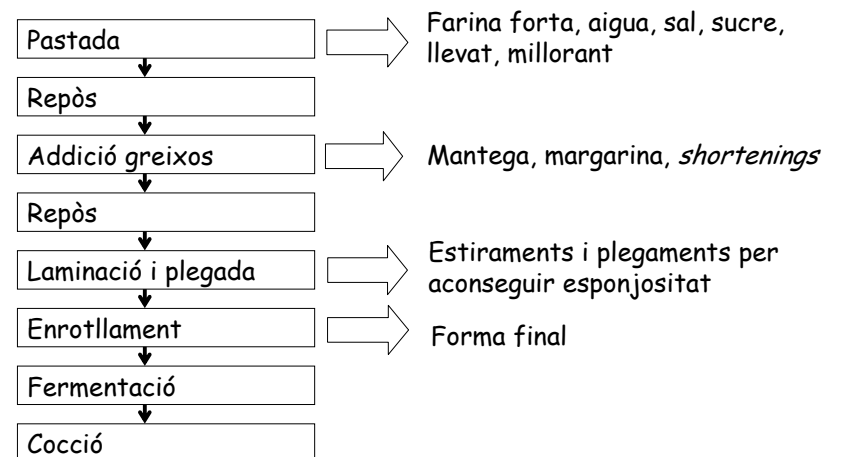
Pastada

Farina forta, aigua, sal, sucre, llevat, millorant

Repòs

Addició greixos

Mantega, margarina, *shortenings*

Repòs

Laminació i plegada

Estiraments i plegaments per aconseguir esponjositat

Enrotllament

Forma final

Fermentació

Cocció